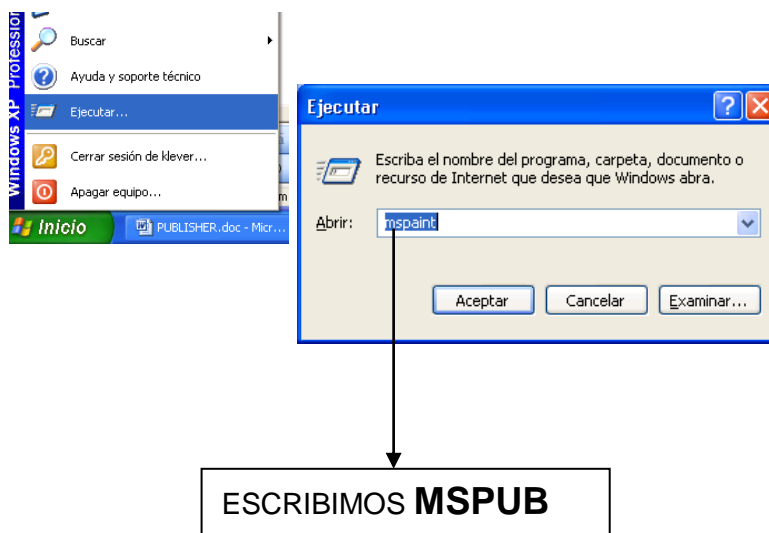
Windows XP Professio

Buscar

Ayuda y soporte técnico

Ejecutar...

Cerrar sesión de klever...

Apagar equipo...

Inicio

PUBLISHER.doc - Micr...

Ejecutar

?

Escriba el nombre del programa, carpeta, documento o recurso de Internet que desea que Windows abra.

Abrir: mspaint

Aceptar

Cancelar

Examinar...

ESCRIBIMOS **MSPUB**